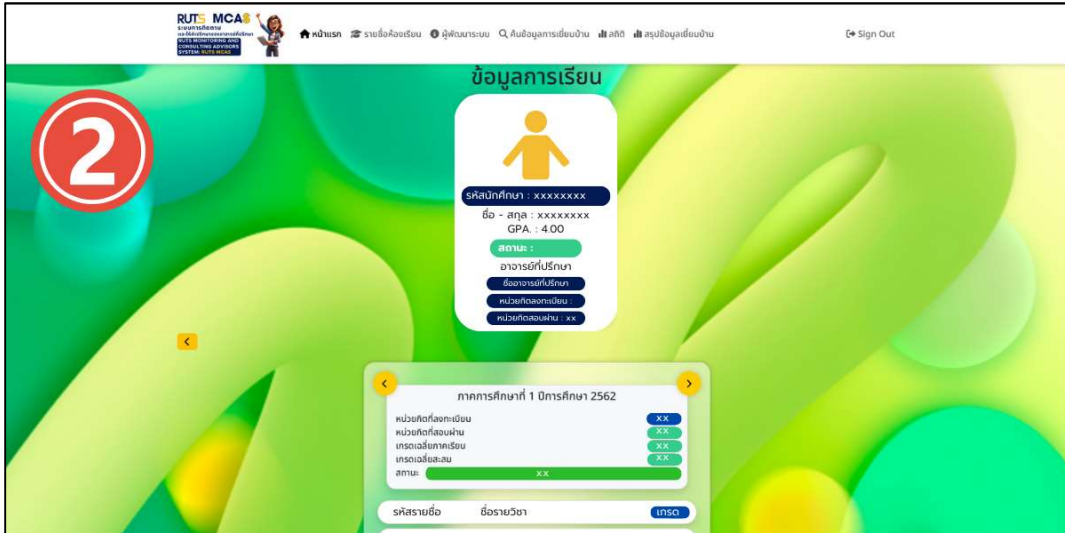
RUTS MCAS
ระบบการติดตาม และให้คำปรึกษาของอาจารย์ที่ปรึกษา
RUTS MONITORING AND CONSULTING ADVISORS SYSTEM: RUTS MCAS

หน้าแรก รายชื่อห้องเรียน ผู้พัฒนาระบบ ค้นข้อมูลการเยี่ยมบ้าน สถิติ สรุปข้อมูลเยี่ยมบ้าน

Sign Out

ข้อมูลการเรียน

2

รหัสนักศึกษา : xxxxxxxx
ชื่อ - สกุล : xxxxxxxx
GPA. : 4.00
สถานะ :
อาจารย์ที่ปรึกษา
ชื่ออาจารย์ที่ปรึกษา
หน่วยกิตลงทะเบียน :
หน่วยกิตสอบผ่าน : xx

ภาคการศึกษาที่ 1 ปีการศึกษา 2562

| | |
|---|---|
| หน่วยกิตที่ลงทะเบียน | xx |
| หน่วยกิตที่สอบผ่าน | xx |
| เกรดเฉลี่ยภาคเรียน | xx |
| เกรดเฉลี่ยสะสม | xx |
| สถานะ | xx |

| รหัสรายชื่อ | ชื่อรายวิชา | เกรด |
|---|---|---|